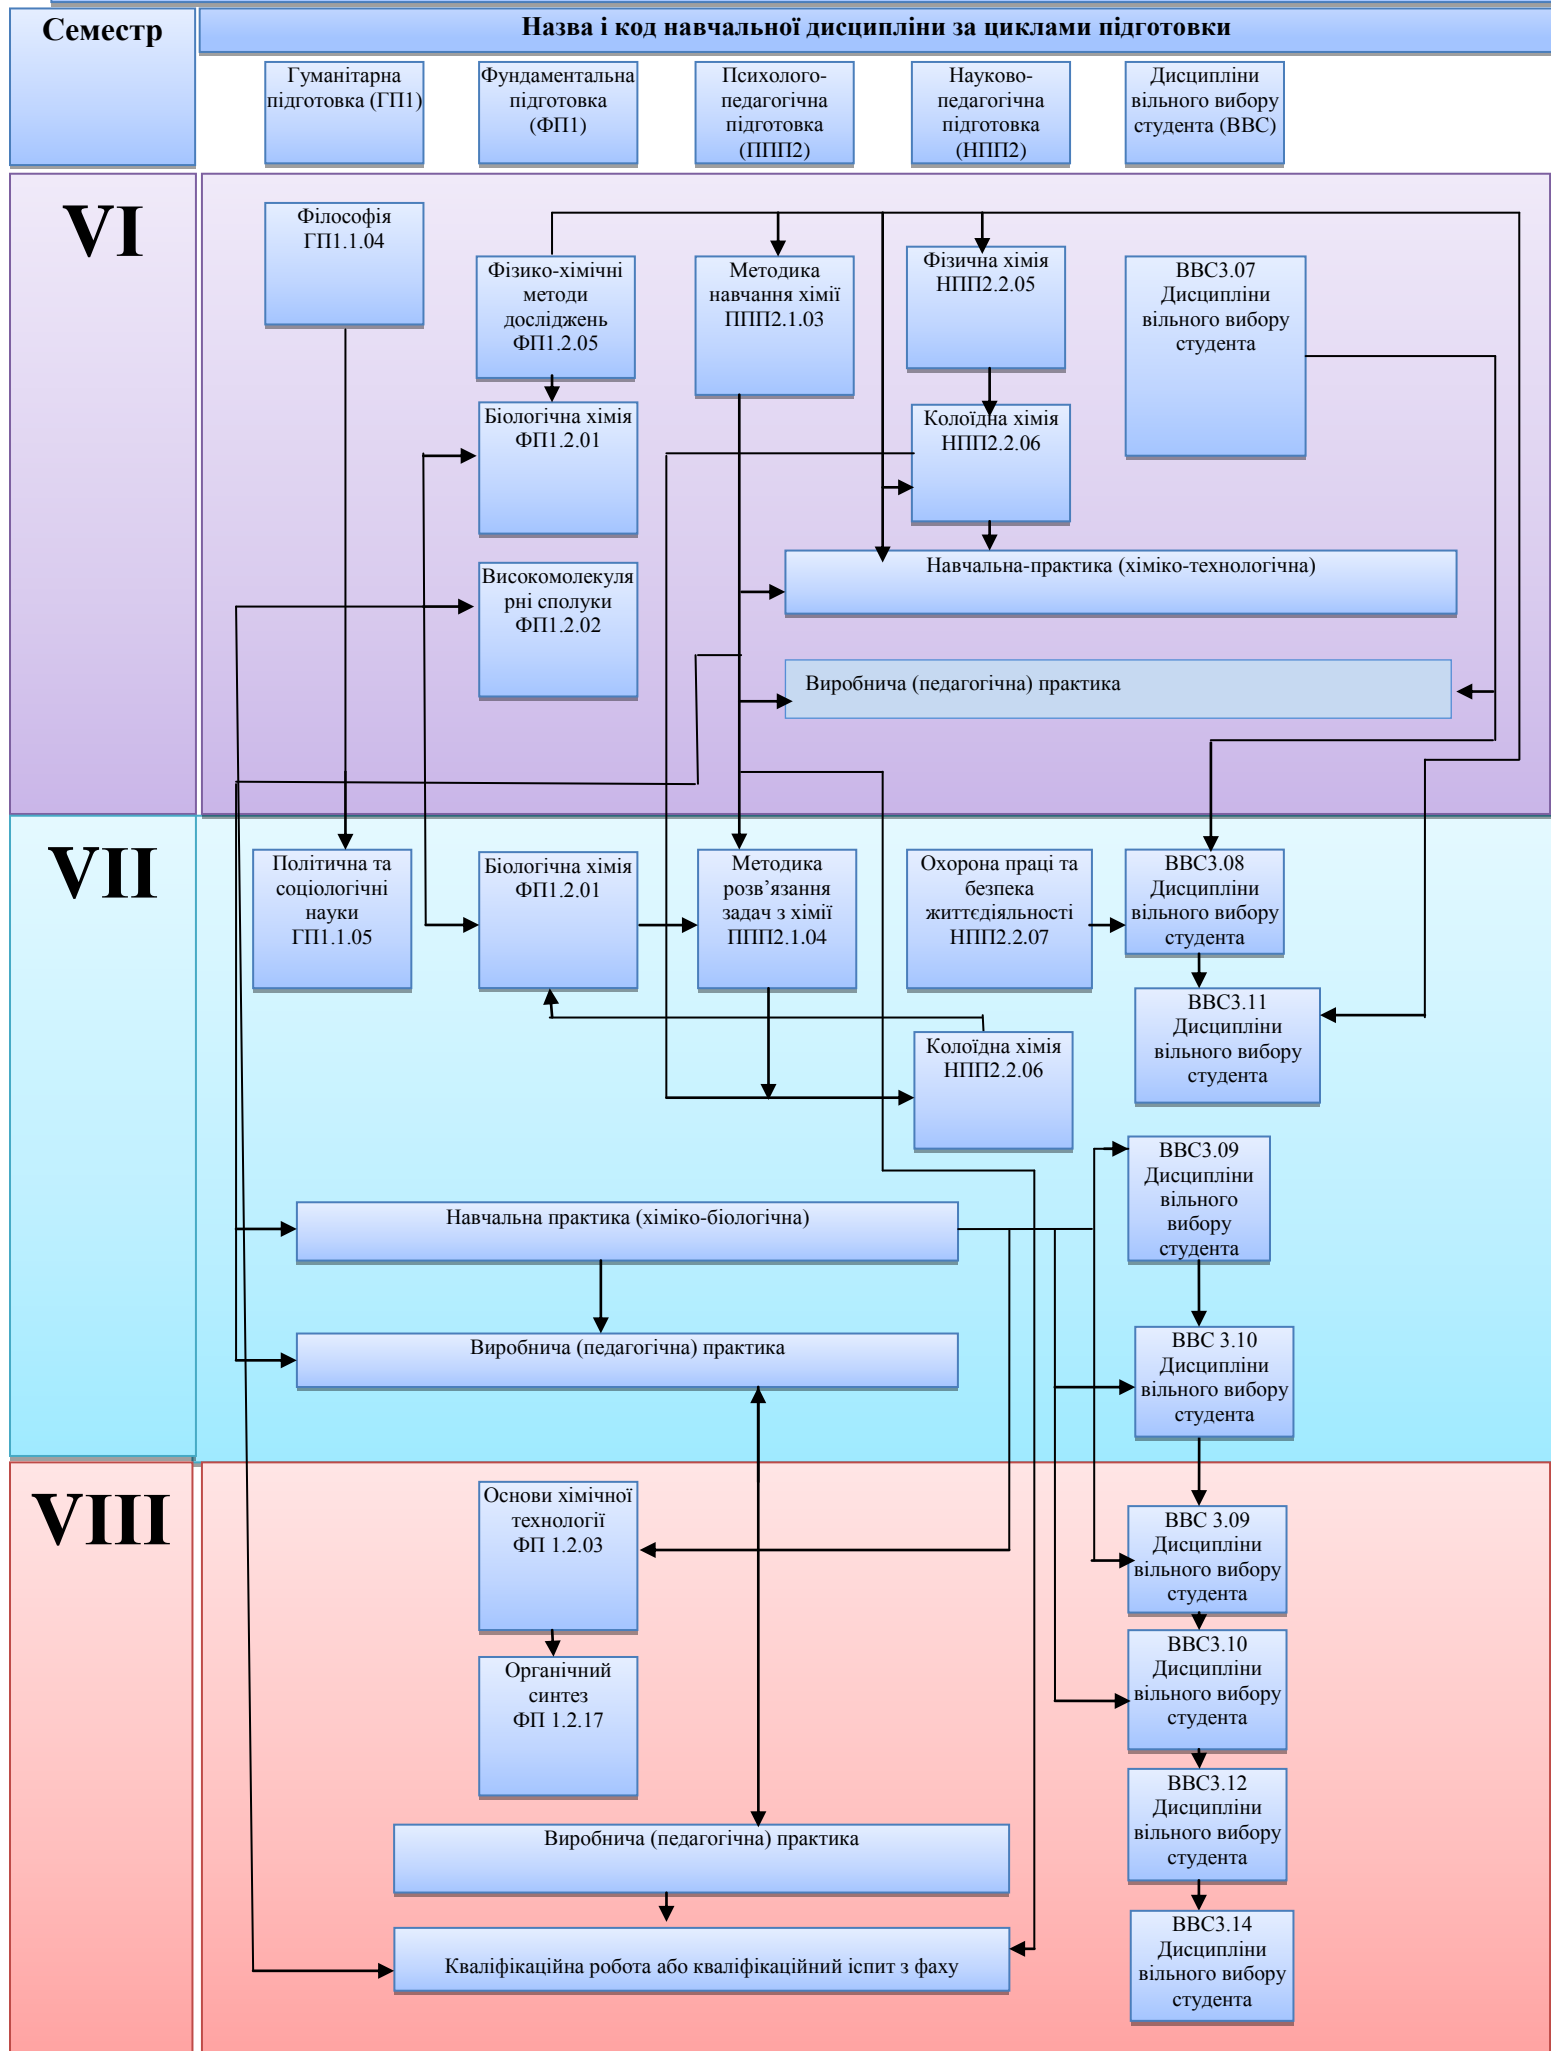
Семестр

Назва і код навчальної дисципліни за циклами підготовки

Гуманітарна підготовка (ГП1)

Фундаментальна підготовка (ФП1)

Психолого-педагогічна підготовка (ППП2)

Науково-педагогічна підготовка (НПП2)

Дисципліни вільного вибору студента (ВВС)

VI

Філософія ГП1.1.04

Фізико-хімічні методи досліджень ФП1.2.05

Методика навчання хімії ППП2.1.03

Фізична хімія НПП2.2.05

ВВС3.07 Дисципліни вільного вибору студента

Біологічна хімія ФП1.2.01

Колоїдна хімія НПП2.2.06

Навчальна-практика (хіміко-технологічна)

Високомолекулярні сполуки ФП1.2.02

Виробнича (педагогічна) практика

VII

Політична та соціологічні науки ГП1.1.05

Біологічна хімія ФП1.2.01

Методика розв'язання задач з хімії ППП2.1.04

Охорона праці та безпека життєдіяльності НПП2.2.07

ВВС3.08 Дисципліни вільного вибору студента

ВВС3.11 Дисципліни вільного вибору студента

Колоїдна хімія НПП2.2.06

ВВС3.09 Дисципліни вільного вибору студента

Навчальна практика (хіміко-біологічна)

ВВС 3.10 Дисципліни вільного вибору студента

Виробнича (педагогічна) практика

VIII

Основи хімічної технології ФП 1.2.03

ВВС 3.09 Дисципліни вільного вибору студента

Органічний синтез ФП 1.2.17

ВВС3.10 Дисципліни вільного вибору студента

ВВС3.12 Дисципліни вільного вибору студента

Виробнича (педагогічна) практика

ВВС3.14 Дисципліни вільного вибору студента

Кваліфікаційна робота або кваліфікаційний іспит з фаху